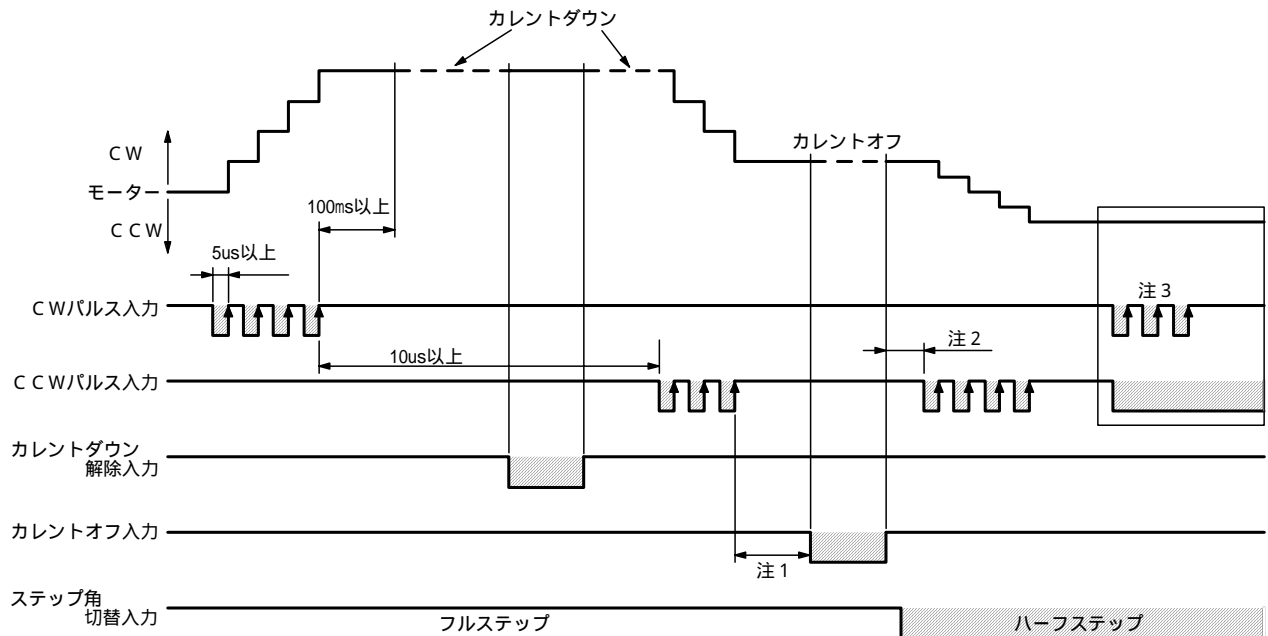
カレントダウン

CW
モーター
CCW

100ms以上
5us以上

カレントオフ

CWパルス入力
注 3
10us以上
注 2
CCWパルス入力

カレントダウン
解除入力

カレントオフ入力
注 1

ステップ角
切替入力
フルステップ
ハーフステップ